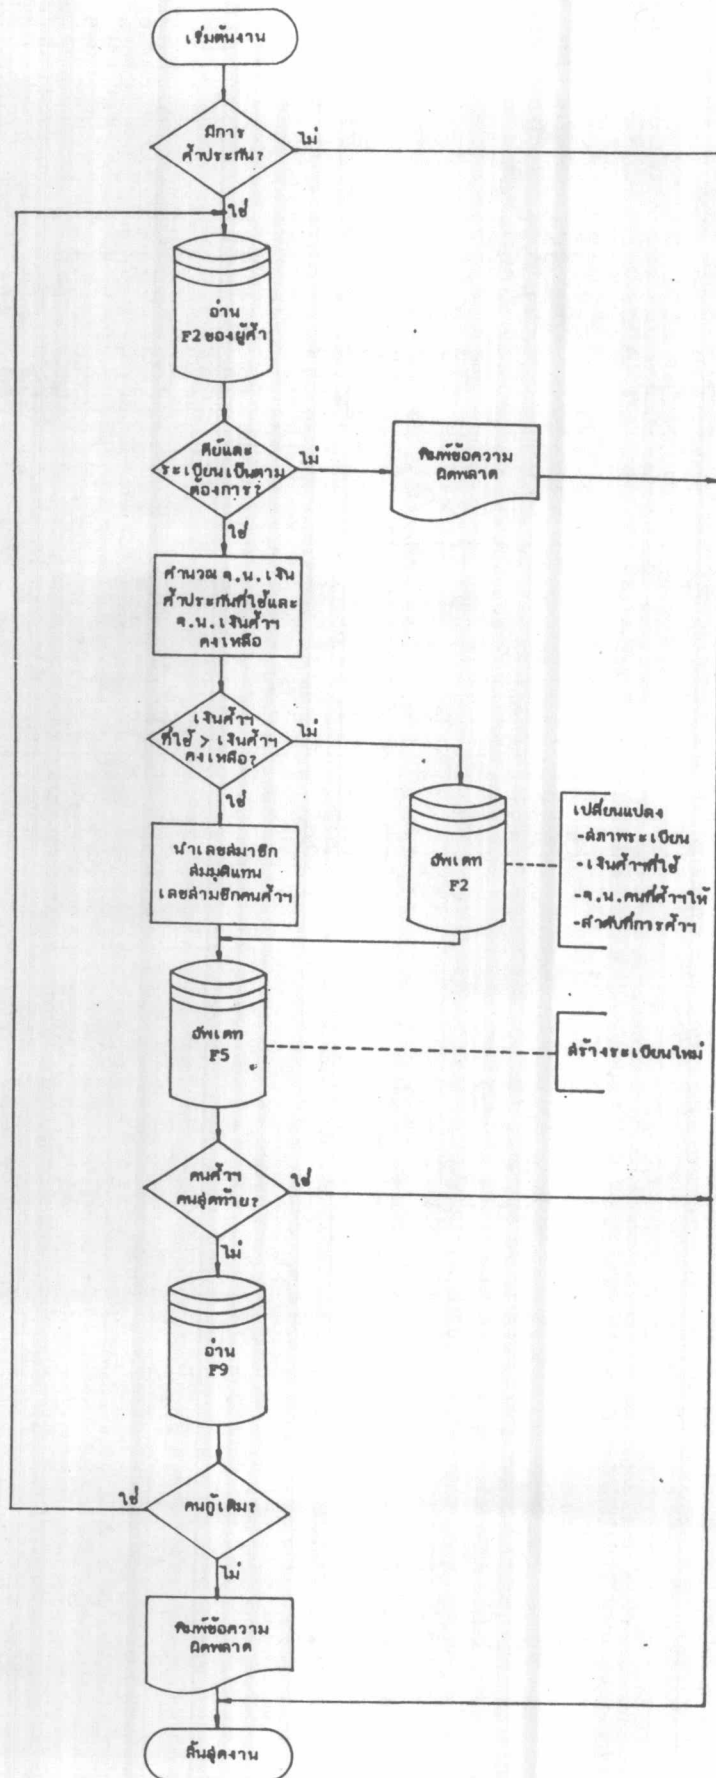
เริ่มต้นงาน

มีการค้ำประกัน?

ไม่

ใช่

อ่าน F2 ของผู้ค้ำ

คีย์และระเบียนเป็นตามต้องการ?

ไม่

พิมพ์ข้อความผิดพลาด

ใช่

คำนวณ จ.น.เงินค้ำประกันที่ใช้และ จ.น.เงินค้ำฯ คงเหลือ

เงินค้ำฯ ที่ใช้ > เงินค้ำฯ คงเหลือ?

ไม่

ใช่

นำเลขสมาชิกสมมุติแทนเลขสมาชิกคนค้ำฯ

อัพเดท F2

เปลี่ยนแปลง
-สภาพระเบียน
-เงินค้ำฯที่ใช้
-จ.น.คนที่ค้ำฯให้
-ลำดับที่การค้ำฯ

อัพเดท F5

สร้างระเบียนใหม่

คนค้ำฯ คนสุดท้าย?

ใช่

ไม่

อ่าน F9

ใช่

คนกู้เดิม?

ไม่

พิมพ์ข้อความผิดพลาด

สิ้นสุดงาน